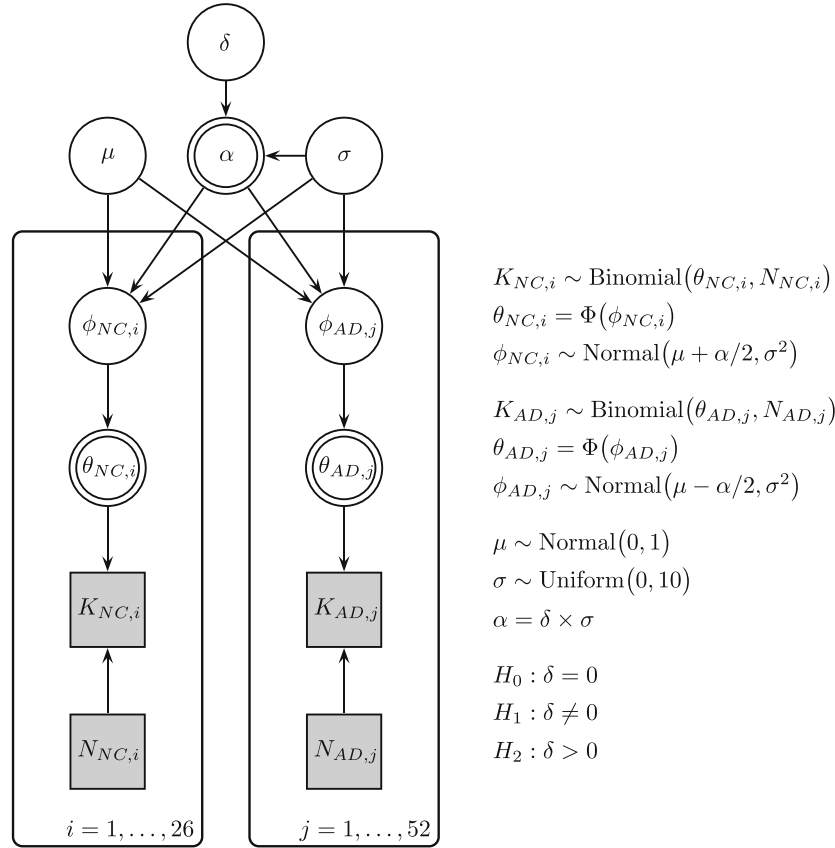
$\delta$

$\mu$ $\alpha$ $\sigma$

$\phi_{NC,i}$ $\phi_{AD,j}$

$\theta_{NC,i}$ $\theta_{AD,j}$

$K_{NC,i}$ $K_{AD,j}$

$N_{NC,i}$ $N_{AD,j}$

$i = 1, \ldots, 26$ $j = 1, \ldots, 52$

$K_{NC,i} \sim \text{Binomial}(\theta_{NC,i}, N_{NC,i})$
$\theta_{NC,i} = \Phi(\phi_{NC,i})$
$\phi_{NC,i} \sim \text{Normal}(\mu + \alpha/2, \sigma^2)$

$K_{AD,j} \sim \text{Binomial}(\theta_{AD,j}, N_{AD,j})$
$\theta_{AD,j} = \Phi(\phi_{AD,j})$
$\phi_{AD,j} \sim \text{Normal}(\mu - \alpha/2, \sigma^2)$

$\mu \sim \text{Normal}(0, 1)$
$\sigma \sim \text{Uniform}(0, 10)$
$\alpha = \delta \times \sigma$

$H_0 : \delta = 0$
$H_1 : \delta \neq 0$
$H_2 : \delta > 0$